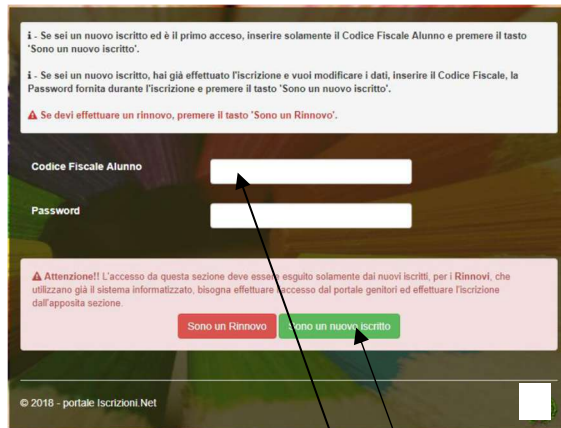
ℹ - Se sei un nuovo iscritto ed è il primo acceso, inserire solamente il Codice Fiscale Alunno e premere il tasto 'Sono un nuovo iscritto'.

ℹ - Se sei un nuovo iscritto, hai già effettuato l'iscrizione e vuoi modificare i dati, inserire il Codice Fiscale, la Password fornita durante l'iscrizione e premere il tasto 'Sono un nuovo iscritto'.

⚠ Se devi effettuare un rinnovo, premere il tasto 'Sono un Rinnovo'.

Codice Fiscale Alunno

Password

⚠ Attenzione!! L'accesso da questa sezione deve essere eseguito solamente dai nuovi iscritti, per i Rinnovi, che utilizzano già il sistema informatizzato, bisogna effettuare l'accesso dal portale genitori ed effettuare l'iscrizione dall'apposita sezione.

Sono un Rinnovo

Sono un nuovo iscritto

© 2018 - portale Iscrizioni.Net